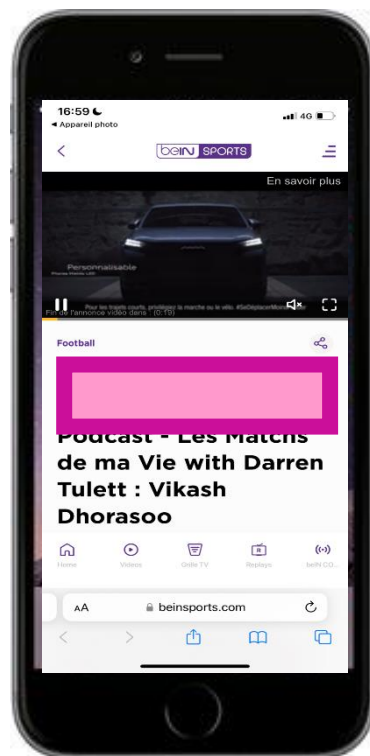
16:59
◂ Appareil photo
4G

bein SPORTS

En savoir plus

Personnalisable

Pour les trajets courts, privilégiez la marche ou le vélo. #SeDéplacerMoinsPolluer
Fin de l'annonce vidéo dans : (0:19)

Football

Podcast - Les Matchs de ma Vie with Darren Tulett : Vikash Dhorasoo

Home
Videos
Guide TV
Replays
beIN CO.

AA
beinsports.com